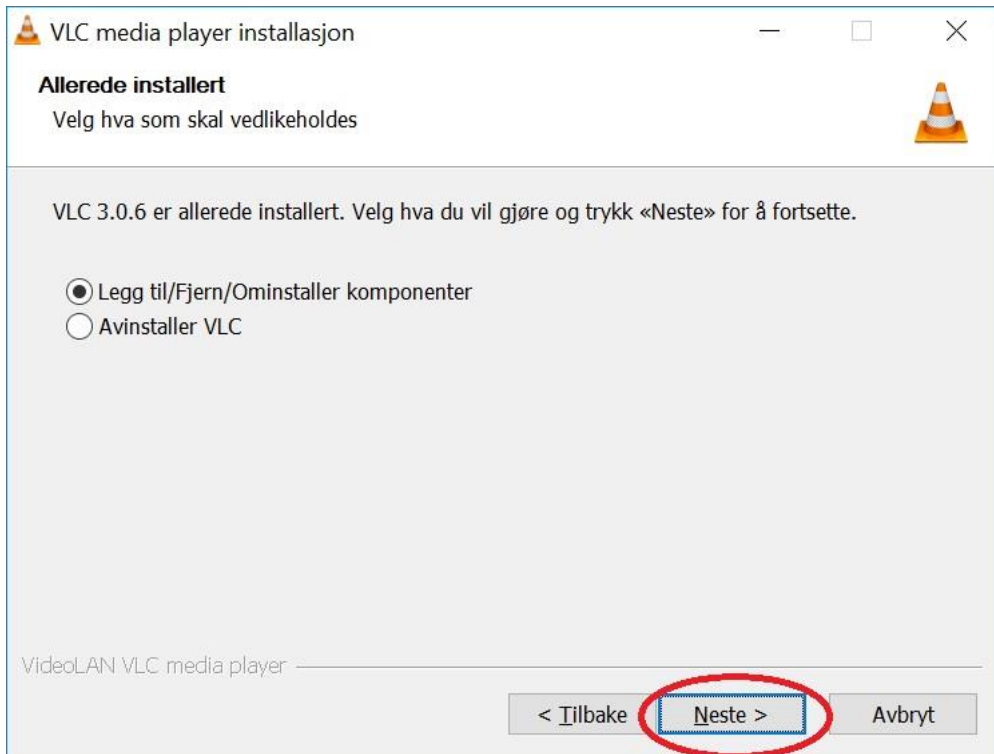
VLC media player installasjon

Allerede installert
Velg hva som skal vedlikeholdes

VLC 3.0.6 er allerede installert. Velg hva du vil gjøre og trykk «Neste» for å fortsette.

Legg til/Fjern/Ominstaller komponenter
Avinstaller VLC

VideoLAN VLC media player

< Tilbake
Neste >
Avbryt